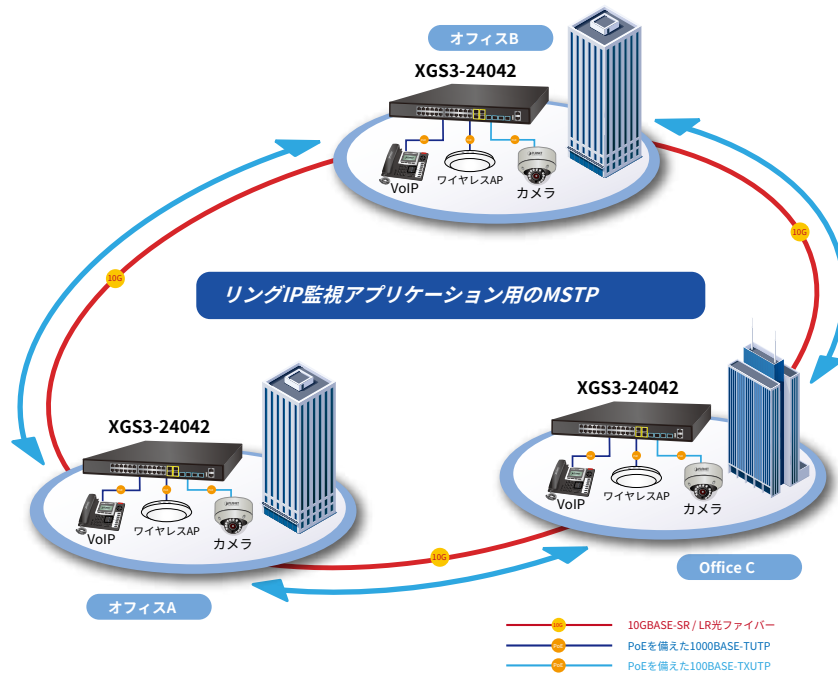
オフィスB

XGS3-24042

VoIP

ワイヤレスAP

カメラ

10G

10G

リングIP監視アプリケーション用のMSTP

XGS3-24042

VoIP

ワイヤレスAP

カメラ

XGS3-24042

VoIP

ワイヤレスAP

カメラ

10G

Office C

オフィスA

10G 10GBASE-SR / LR光ファイバー

PoE PoEを備えた1000BASE-TUTP

PoE PoEを備えた100BASE-TXUTP